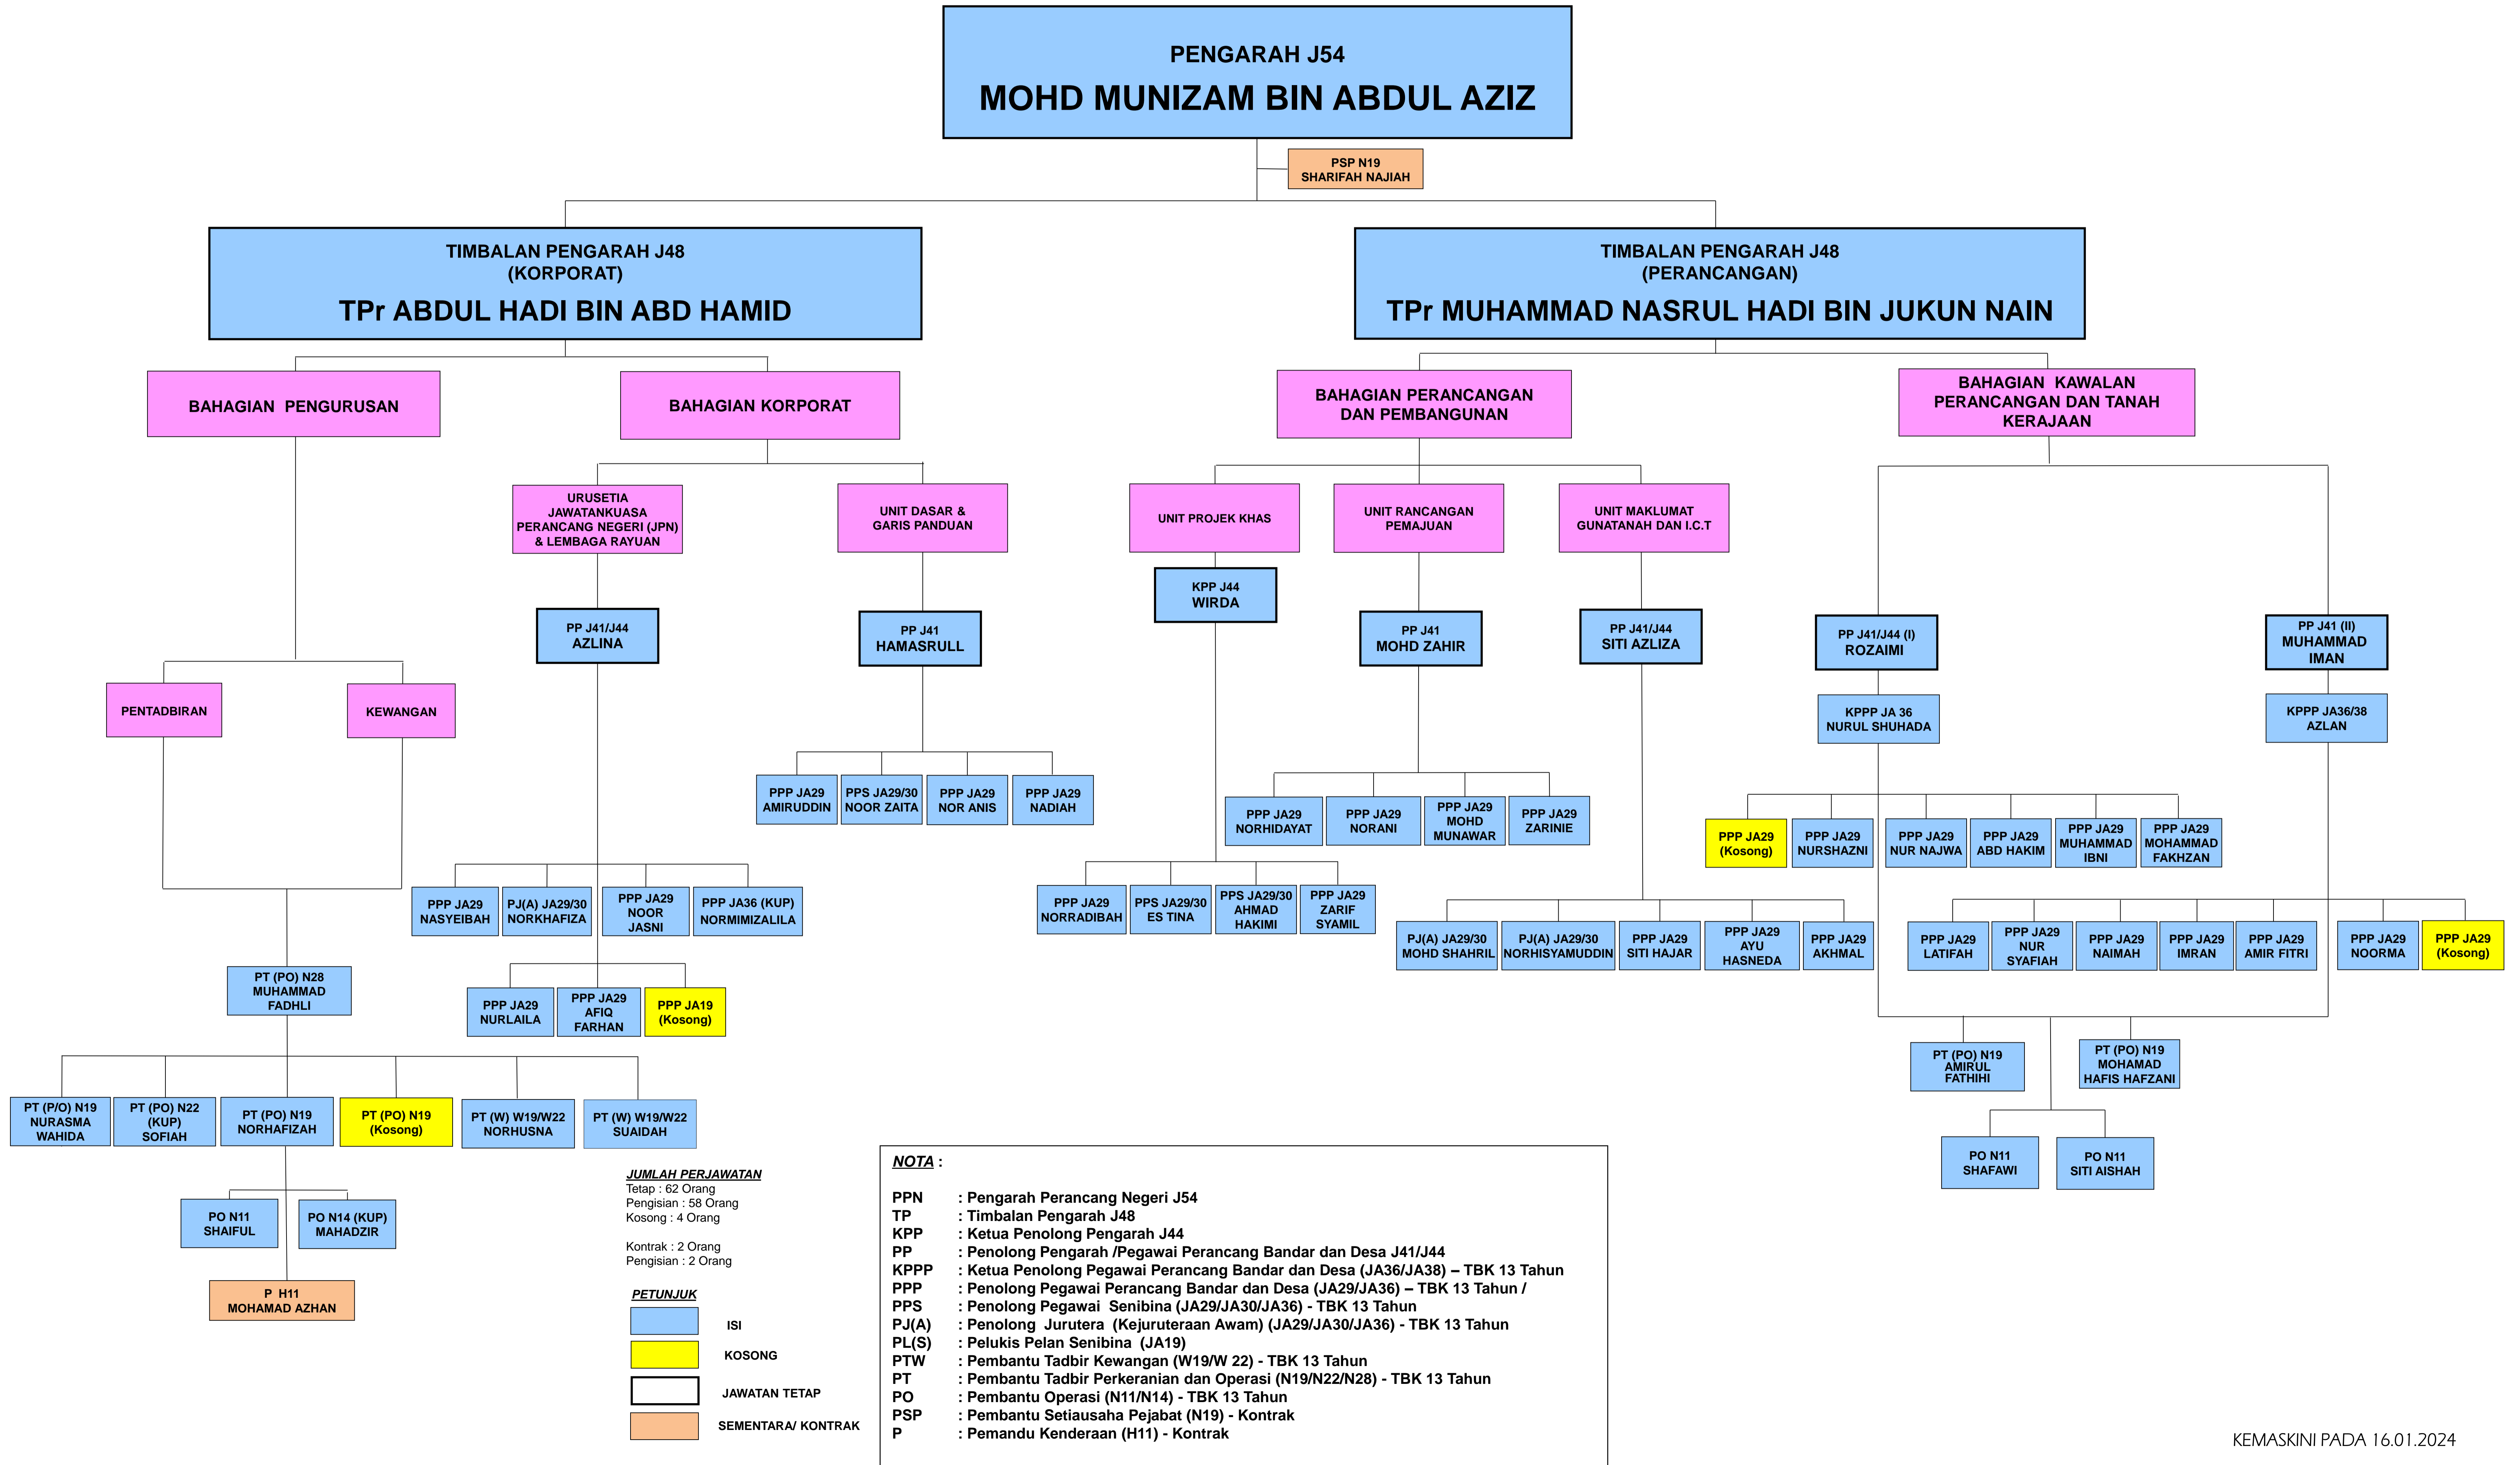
PENGARAH J54
MOHD MUNIZAM BIN ABDUL AZIZ

PSP N19
SHARIFAH NAJIAH

TIMBALAN PENGARAH J48
(KORPORAT)
TPr ABDUL HADI BIN ABD HAMID

TIMBALAN PENGARAH J48
(PERANCANGAN)
TPr MUHAMMAD NASRUL HADI BIN JUKUN NAIN

BAHAGIAN PENGURUSAN

BAHAGIAN KORPORAT

BAHAGIAN PERANCANGAN DAN PEMBANGUNAN

BAHAGIAN KAWALAN PERANCANGAN DAN TANAH KERAJAAN

URUSETIA JAWATANKUASA PERANCANG NEGERI (JPN) & LEMBAGA RAYUAN

UNIT DASAR & GARIS PANDUAN

UNIT PROJEK KHAS

UNIT RANCANGAN PEMAJUAN

UNIT MAKLUMAT GUNATANAH DAN I.C.T

KPP J44
WIRDA

PP J41/J44
AZLINA

PP J41
HAMASRULL

PP J41
MOHD ZAHIR

PP J41/J44
SITI AZLIZA

PP J41/J44 (I)
ROZAIMI

PP J41 (II)
MUHAMMAD IMAN

PENTADBIRAN

KEWANGAN

KPPP JA 36
NURUL SHUHADA

KPPP JA36/38
AZLAN

PPP JA29
AMIRUDDIN

PPS JA29/30
NOOR ZAITA

PPP JA29
NOR ANIS

PPP JA29
NADIAH

PPP JA29
NORHIDAYAT

PPP JA29
NORANI

PPP JA29
MOHD MUNAWAR

PPP JA29
ZARINIE

PPP JA29
(Kosong)

PPP JA29
NURSHAZNI

PPP JA29
NUR NAJWA

PPP JA29
ABD HAKIM

PPP JA29
MUHAMMAD IBNI

PPP JA29
MOHAMMAD FAKHZAN

PPP JA29
NASYEIBAH

PJ(A) JA29/30
NORKHAFIZA

PPP JA29
NOOR JASNI

PPP JA36 (KUP)
NORMIMIZALILA

PPP JA29
NORRADIBAH

PPS JA29/30
ES TINA

PPS JA29/30
AHMAD HAKIMI

PPP JA29
ZARIF SYAMIL

PJ(A) JA29/30
MOHD SHAHRIL

PJ(A) JA29/30
NORHISYAMUDDIN

PPP JA29
SITI HAJAR

PPP JA29
AYU HASNEDA

PPP JA29
AKHMAL

PPP JA29
LATIFAH

PPP JA29
NUR SYAFIAH

PPP JA29
NAIMAH

PPP JA29
IMRAN

PPP JA29
AMIR FITRI

PPP JA29
NOORMA

PPP JA29
(Kosong)

PT (PO) N28
MUHAMMAD FADHLI

PPP JA29
NURLAILA

PPP JA29
AFIQ FARHAN

PPP JA19
(Kosong)

PT (PO) N19
AMIRUL FATHIHI

PT (PO) N19
MOHAMAD HAFIS HAFZANI

PT (P/O) N19
NURASMA WAHIDA

PT (PO) N22 (KUP)
SOFIAH

PT (PO) N19
NORHAFIZAH

PT (PO) N19
(Kosong)

PT (W) W19/W22
NORHUSNA

PT (W) W19/W22
SUAIDAH

PO N11
SHAFAWI

PO N11
SITI AISHAH

PO N11
SHAIFUL

PO N14 (KUP)
MAHADZIR

P H11
MOHAMAD AZHAN

JUMLAH PERJAWATAN
Tetap : 62 Orang
Pengisian : 58 Orang
Kosong : 4 Orang

Kontrak : 2 Orang
Pengisian : 2 Orang

PETUNJUK
ISI
KOSONG
JAWATAN TETAP
SEMENTARA/ KONTRAK

NOTA :

PPN : Pengarah Perancang Negeri J54
TP : Timbalan Pengarah J48
KPP : Ketua Penolong Pengarah J44
PP : Penolong Pengarah /Pegawai Perancang Bandar dan Desa J41/J44
KPPP : Ketua Penolong Pegawai Perancang Bandar dan Desa (JA36/JA38) – TBK 13 Tahun
PPP : Penolong Pegawai Perancang Bandar dan Desa (JA29/JA36) – TBK 13 Tahun /
PPS : Penolong Pegawai Senibina (JA29/JA30/JA36) - TBK 13 Tahun
PJ(A) : Penolong Jurutera (Kejuruteraan Awam) (JA29/JA30/JA36) - TBK 13 Tahun
PL(S) : Pelukis Pelan Senibina (JA19)
PTW : Pembantu Tadbir Kewangan (W19/W 22) - TBK 13 Tahun
PT : Pembantu Tadbir Perkeranian dan Operasi (N19/N22/N28) - TBK 13 Tahun
PO : Pembantu Operasi (N11/N14) - TBK 13 Tahun
PSP : Pembantu Setiausaha Pejabat (N19) - Kontrak
P : Pemandu Kenderaan (H11) - Kontrak

KEMASKINI PADA 16.01.2024